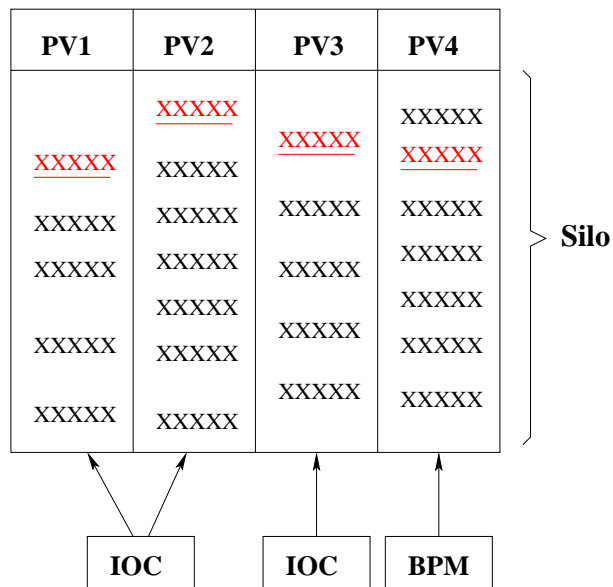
| PV1 | PV2 | PV3 | PV4 |
|---|---|---|---|
| XXXXX<br>XXXXX<br>XXXXX<br>XXXXX<br>XXXXX | XXXXX<br>XXXXX<br>XXXXX<br>XXXXX<br>XXXXX<br>XXXXX<br>XXXXX | XXXXX<br>XXXXX<br>XXXXX<br>XXXXX<br>XXXXX | XXXXX<br>XXXXX<br>XXXXX<br>XXXXX<br>XXXXX<br>XXXXX<br>XXXXX |

Silo

IOC

IOC

BPM